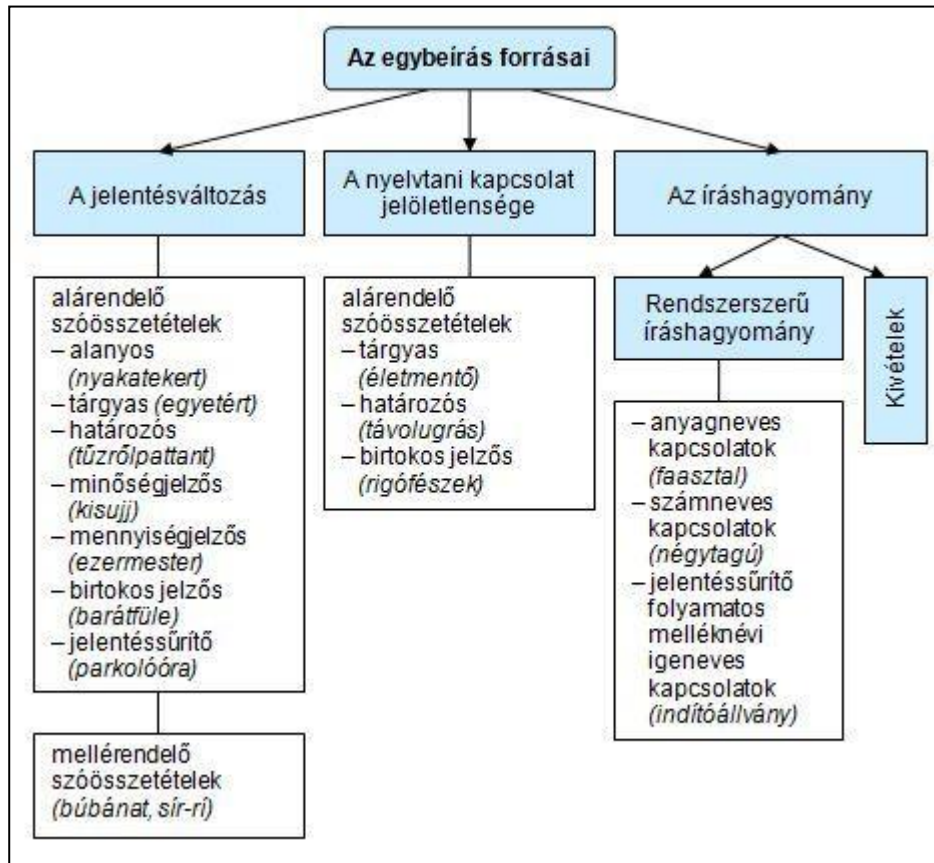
Az egybeírás forrásai

A jelentésváltozás

alárendelő szóösszetételek
– alanyos (nyakatekert)
– tárgyas (egyetért)
– határozós (tűzrőlpattant)
– minőségjelzős (kisujj)
– mennyiségjelzős (ezermester)
– birtokos jelzős (barátfüle)
– jelentéssűrítő (parkolóóra)

mellérendelő szóösszetételek (búbánat, sír-rí)

A nyelvtani kapcsolat jelöletlensége

alárendelő szóösszetételek
– tárgyas (életmentő)
– határozós (távolugrás)
– birtokos jelzős (rigófészek)

Az íráshagyomány

Rendszerszerű íráshagyomány

– anyagneves kapcsolatok (faasztal)
– számneves kapcsolatok (négytagú)
– jelentéssűrítő folyamatos melléknévi igeneves kapcsolatok (indítóállvány)

Kivételek